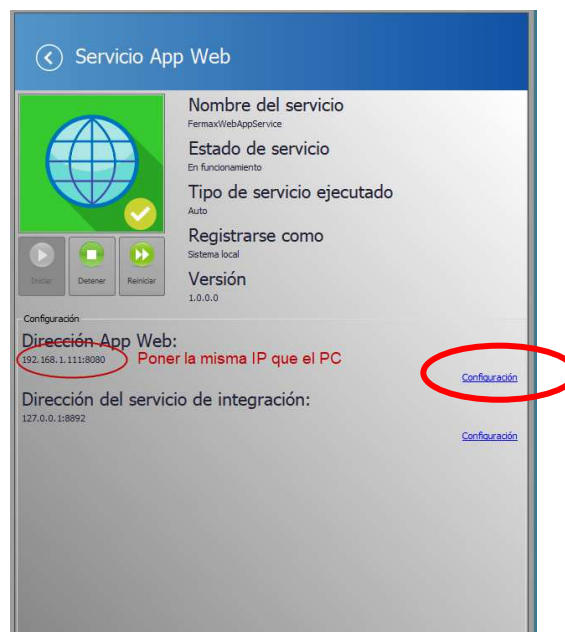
Servicio App Web

Nombre del servicio
FermaxWebAppService

Estado de servicio
En funcionamiento

Tipo de servicio ejecutado
Auto

Registrarse como
Sistema local

Versión
1.0.0.0

Iniciar Detener Reiniciar

Configuración

Dirección App Web:
192.168.1.111:8080 Poner la misma IP que el PC

Configuración

Dirección del servicio de integración:
127.0.0.1:8892

Configuración